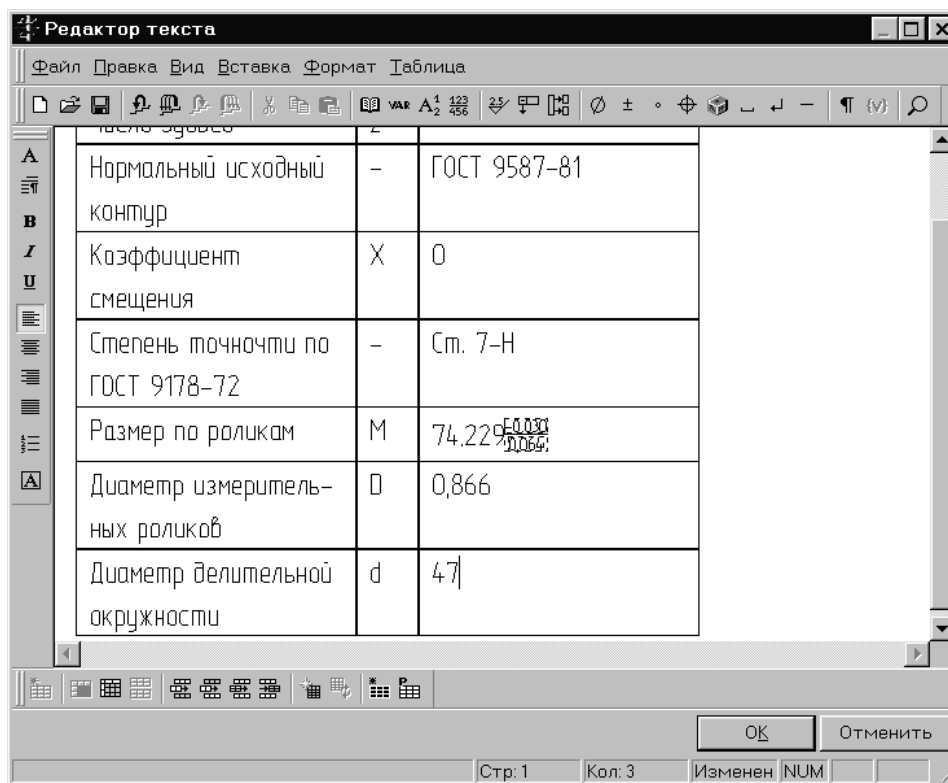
Редактор текста

Файл Правка Вид Вставка Формат Таблица

| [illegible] | z | |
|---|---|---|
| Нормальный исходный контур | – | ГОСТ 9587-81 |
| Коэффициент смещения | X | 0 |
| Степень точночти по ГОСТ 9178-72 | – | Ст. 7-Н |
| Размер по роликам | M | 74,229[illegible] |
| Диаметр измерительных роликов | D | 0,866 |
| Диаметр делительной окружности | d | 47 |

OK Отменить

Стр: 1 Кол: 3 Изменен NUM